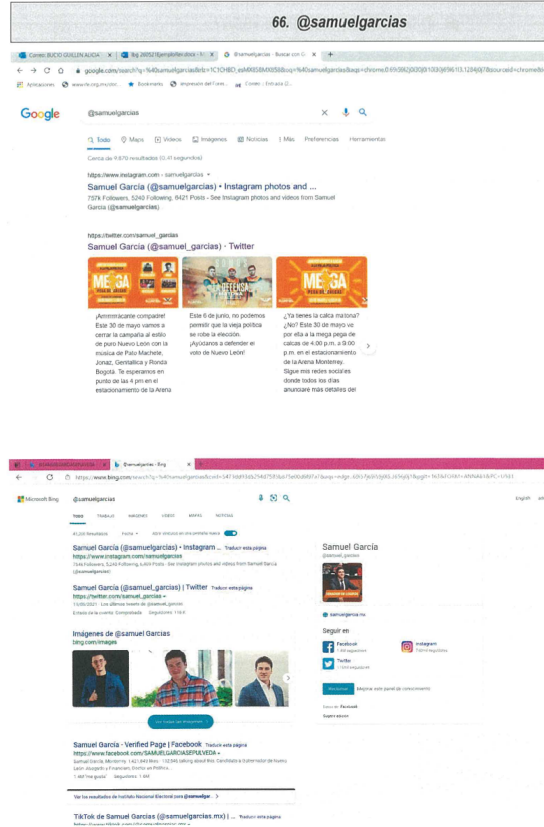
66. @samuelgarcias

Correo: BUCIO GOELLEN ALICIA | Bing 2605218 | @samuelgarcias - Buscar con G

google.com/search?q=%40samuelgarcias

Aplicaciones | www.trife.org.mx | Bookmarks | Correo: Entrada

Google

@samuelgarcias

Todo | Maps | Videos | Imágenes | Noticias | Más | Preferencias | Herramientas

Cerca de 9,870 resultados (0.41 segundos)

https://www.instagram.com › samuelgarcias

Samuel García (@samuelgarcias) • Instagram photos and ...

757k Followers, 5240 Following, 8421 Posts - See Instagram photos and videos from Samuel García (@samuelgarcias)

https://twitter.com/samuel_garcias

Samuel García (@samuel_garcias) · Twitter

¡Ammmracante compadre! Este 30 de mayo vamos a cerrar la campaña al estilo de puro Nuevo León con la música de Palo Machete, Jonaz, Gentallica y Ronda Bogotá. Te esperamos en punto de las 4 pm en el estacionamiento de la Arena

Este 6 de junio, no podemos permitir que la vieja política se robe la elección. ¡Ayúdanos a defender el voto de Nuevo León!

¿Ya tienes la calca malona? ¿No? Este 30 de mayo ve por ella a la mega pega de calcas de 4:00 p.m. a 9:00 p.m. en el estacionamiento de la Arena Monterrey. Sigue mis redes sociales donde todos los días anunciaré más detalles del

Microsoft Bing | @samuelgarcias

TODO | TRABAJO | IMÁGENES | VIDEOS | MAPAS | NOTICIAS

41,200 Resultados | Fecha

Samuel García (@samuelgarcias) • Instagram ... Traducir esta página
https://www.instagram.com/samuelgarcias
756k Followers, 5,240 Following, 8,404 Posts - See Instagram photos and videos from Samuel García (@samuelgarcias)

Samuel García (@samuel_garcias) | Twitter Traducir esta página
https://twitter.com/samuel_garcias

Imágenes de @samuel garcias
bing.com/images

Ver todas las imágenes

Samuel García - Verified Page | Facebook Traducir esta página
https://www.facebook.com/SAMUELGARCIASEPULVEDA

TikTok de Samuel García (@samuelgarcias.mx) | ... Traducir esta página

Samuel García

samuelgarcia.mx

Seguir en

Facebook

Instagram

Twitter